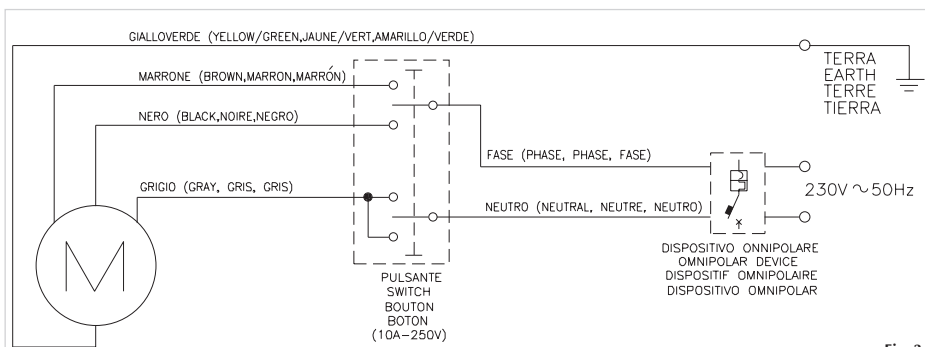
GIALLOVERDE (YELLOW/GREEN,JAUNE/VERT,AMARILLO/VERDE)

TERRA
EARTH
TERRE
TIERRA

MARRONE (BROWN,MARRON,MARRÓN)

NERO (BLACK,NOIRE,NEGRO)

FASE (PHASE, PHASE, FASE)

GRIGIO (GRAY, GRIS, GRIS)

230V ~ 50Hz

NEUTRO (NEUTRAL, NEUTRE, NEUTRO)

M

DISPOSITIVO OMNIPOLARE
OMNIPOLAR DEVICE
DISPOSITIF OMNIPOLAIRE
DISPOSITIVO OMNIPOLAR

PULSANTE
SWITCH
BOUTON
BOTON
(10A–250V)

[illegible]